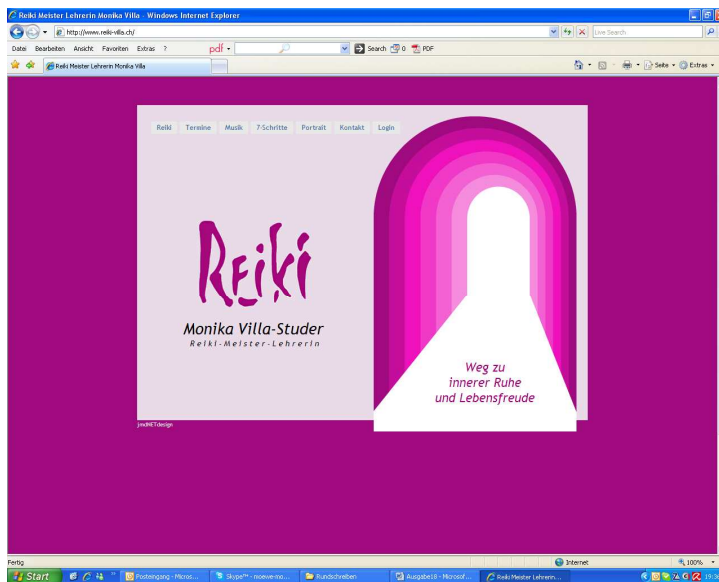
Reiki Meister Lehrerin Monika Villa - Windows Internet Explorer

http://www.reiki-villa.ch/

Live Search

Datei Bearbeiten Ansicht Favoriten Extras ?

pdf

Search 0 PDF

Reiki Meister Lehrerin Monika Villa

Seite Extras

Reiki Termine Musik 7-Schritte Portrait Kontakt Login

REIKI

Monika Villa-Studer

Reiki-Meister-Lehrerin

Weg zu innerer Ruhe und Lebensfreude

jmdNETdesign

Fertig

Internet

100%

Start

Posteingang - Micros...

Skype™ - mioewe-mo...

Rundschreiben

Ausgabe18 - Microsof...

Reiki Meister Lehrerin...

19:3